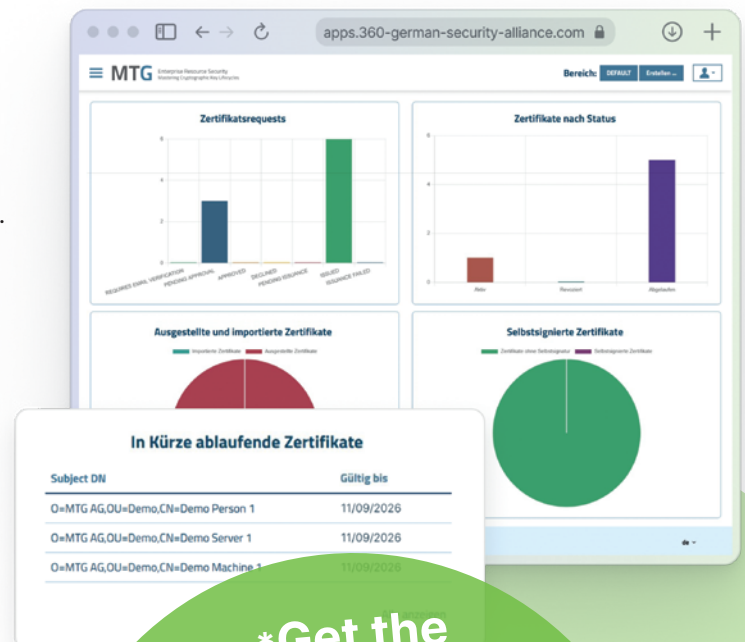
apps.360-german-security-alliance.com

MTG Enterprise Resource Security

Bereich: DEFAULT Erstellen

Zertifikatsrequests

6

4

2

0

REQUIRES EMAIL VERIFICATION PENDING APPROVAL APPROVED DECLINED PENDING ISSUANCE ISSUED ISSUANCE FAILED

Zertifikate nach Status

6

4

2

0

Aktiv Revoziert Abgelaufen

Ausgestellte und importierte Zertifikate

Importierte Zertifikate Ausgestellte Zertifikate

Selbstsignierte Zertifikate

Zertifikate ohne Selbstsignatur Selbstsignierte Zertifikate

In Kürze ablaufende Zertifikate

| Subject DN | Gültig bis |
|---|---|
| O=MTG AG,OU=Demo,CN=Demo Person 1 | 11/09/2026 |
| O=MTG AG,OU=Demo,CN=Demo Server 1 | 11/09/2026 |
| O=MTG AG,OU=Demo,CN=Demo Machine 1 | 11/09/2026 |

*Get the